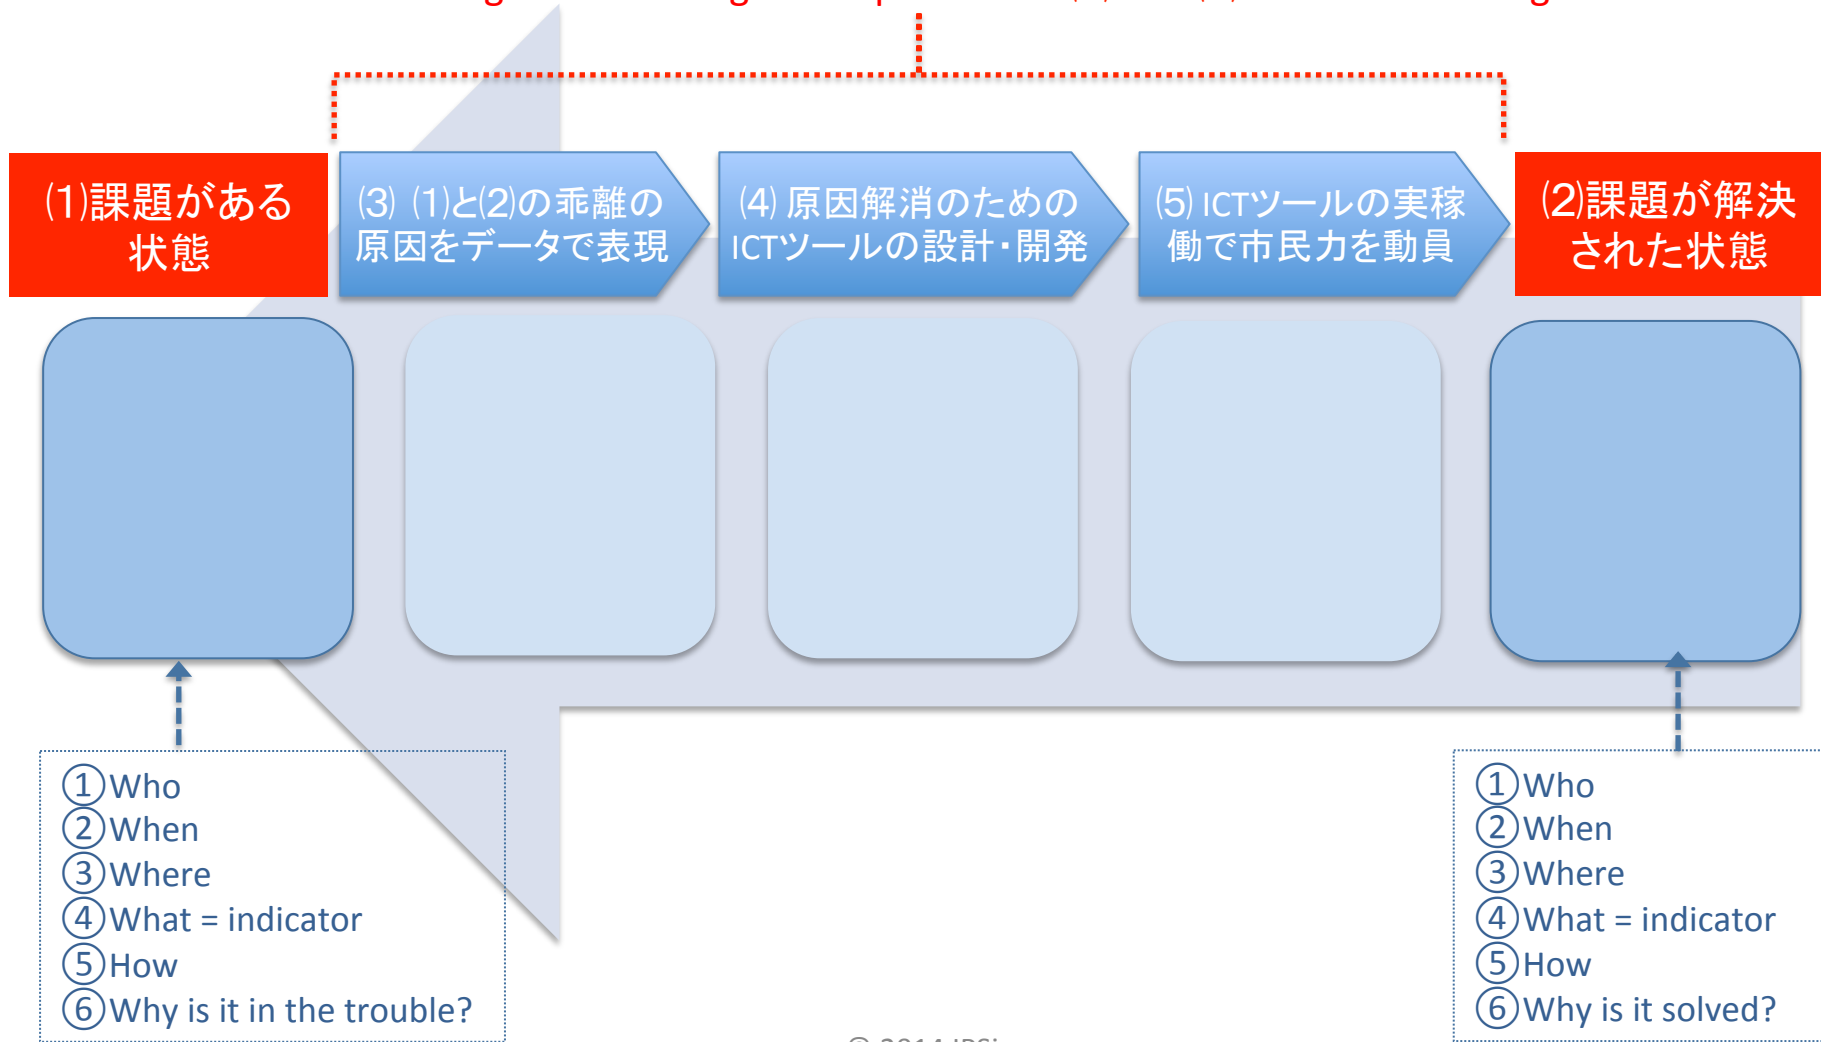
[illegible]

(1)課題がある状態

(3) (1)と(2)の乖離の原因をデータで表現

(4) 原因解消のためのICTツールの設計・開発

(5) ICTツールの実稼働で市民力を動員

(2)課題が解決された状態

①Who
②When
③Where
④What = indicator
⑤How
⑥Why is it in the trouble?

①Who
②When
③Where
④What = indicator
⑤How
⑥Why is it solved?

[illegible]